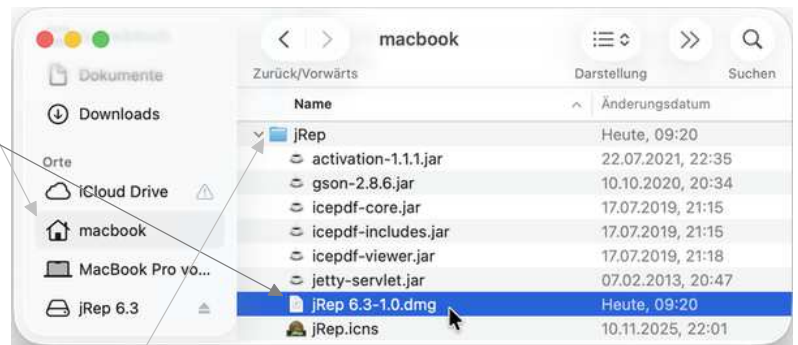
macbook

Zurück/Vorwärts

Darstellung

Suchen

Dokumente

Downloads

Orte

iCloud Drive

macbook

MacBook Pro vo...

jRep 6.3

| Name | Änderungsdatum |
|---|---|
| jRep | Heute, 09:20 |
| activation-1.1.1.jar | 22.07.2021, 22:35 |
| gson-2.8.6.jar | 10.10.2020, 20:34 |
| icepdf-core.jar | 17.07.2019, 21:15 |
| icepdf-includes.jar | 17.07.2019, 21:15 |
| icepdf-viewer.jar | 17.07.2019, 21:18 |
| jetty-servlet.jar | 07.02.2013, 20:47 |
| jRep 6.3-1.0.dmg | Heute, 09:20 |
| jRep.icns | 10.11.2025, 22:01 |